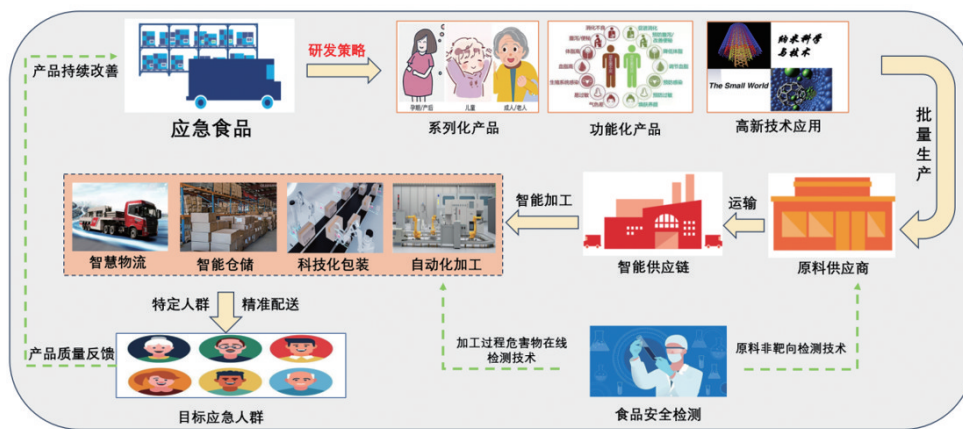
产品持续改善

应急食品

研发策略

孕妇/产妇 儿童 成人/老人

系列化产品

功能化产品

纳米科学与技术

The Small World

高新技术应用

批量生产

智慧物流

智能仓储

科技化包装

自动化加工

智能加工

智能供应链

运输

原料供应商

特定人群

精准配送

产品质量反馈

目标应急人群

加工过程危害物在线检测技术

食品安全检测

原料非靶向检测技术